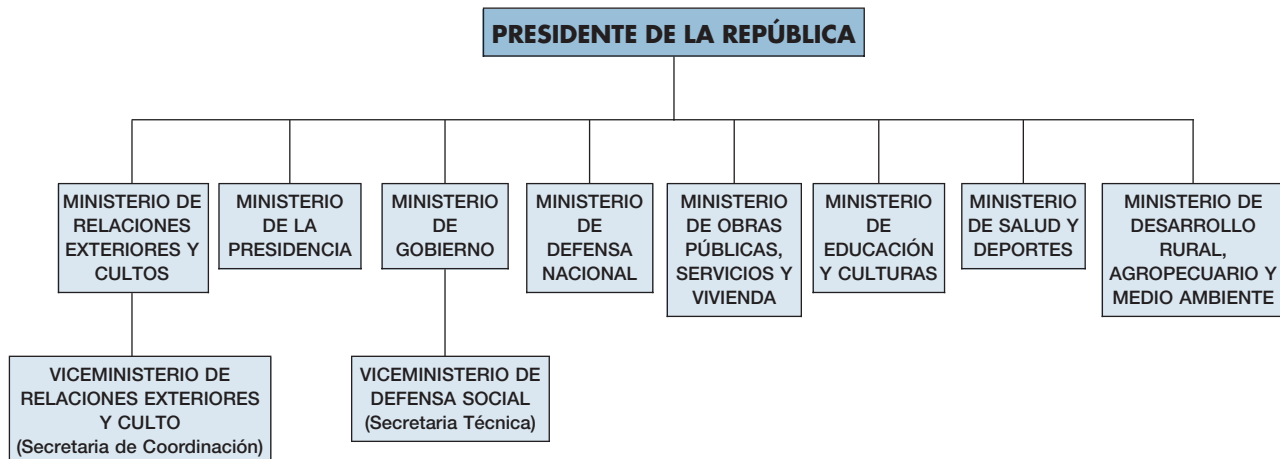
PRESIDENTE DE LA REPÚBLICA

MINISTERIO DE RELACIONES EXTERIORES Y CULTOS

MINISTERIO DE LA PRESIDENCIA

MINISTERIO DE GOBIERNO

MINISTERIO DE DEFENSA NACIONAL

MINISTERIO DE OBRAS PÚBLICAS, SERVICIOS Y VIVIENDA

MINISTERIO DE EDUCACIÓN Y CULTURAS

MINISTERIO DE SALUD Y DEPORTES

MINISTERIO DE DESARROLLO RURAL, AGROPECUARIO Y MEDIO AMBIENTE

VICEMINISTERIO DE RELACIONES EXTERIORES Y CULTO (Secretaria de Coordinación)

VICEMINISTERIO DE DEFENSA SOCIAL (Secretaria Técnica)